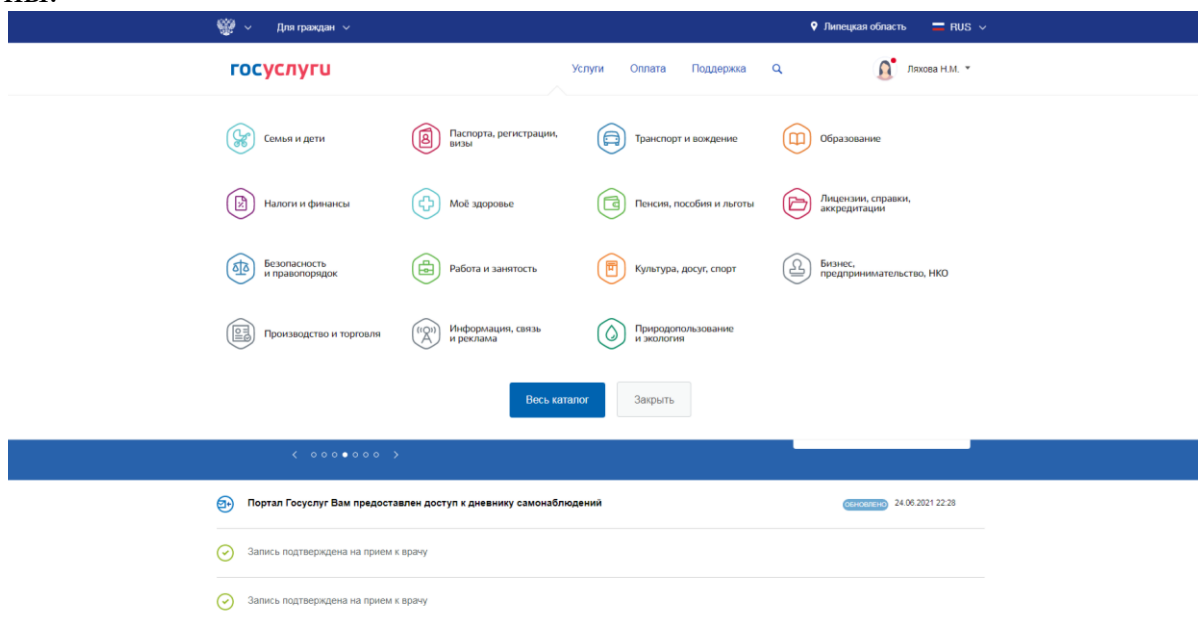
Для граждан

Липецкая область RUS

госуслуги

Услуги Оплата Поддержка

Ляхова Н.М.

Семья и дети

Паспорта, регистрации, визы

Транспорт и вождение

Образование

Налоги и финансы

Моё здоровье

Пенсия, пособия и льготы

Лицензии, справки, аккредитации

Безопасность и правопорядок

Работа и занятость

Культура, досуг, спорт

Бизнес, предпринимательство, НКО

Производство и торговля

Информация, связь и реклама

Природопользование и экология

Весь каталог

Закрыть

Портал Госуслуг Вам предоставлен доступ к дневнику самонаблюдений

ОБНОВЛЕНО 24.06.2021 22:28

Запись подтверждена на прием к врачу

Запись подтверждена на прием к врачу